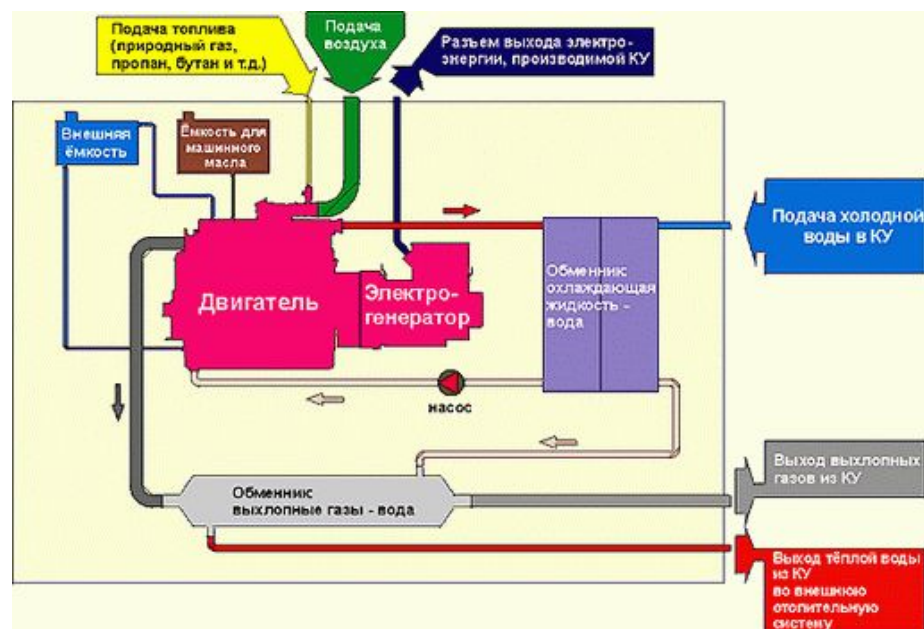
Подача топлива (природный газ, пропан, бутан и т.д.)

Подача воздуха

Разъем выхода электроэнергии, производимой КУ

Внешняя ёмкость

Ёмкость для машинного масла

Подача холодной воды в КУ

Двигатель

Электрогенератор

Обменник охлаждающая жидкость - вода

насос

Выход выхлопных газов из КУ

Обменник выхлопные газы - вода

Выход тёплой воды из КУ во внешнюю отопительную систему